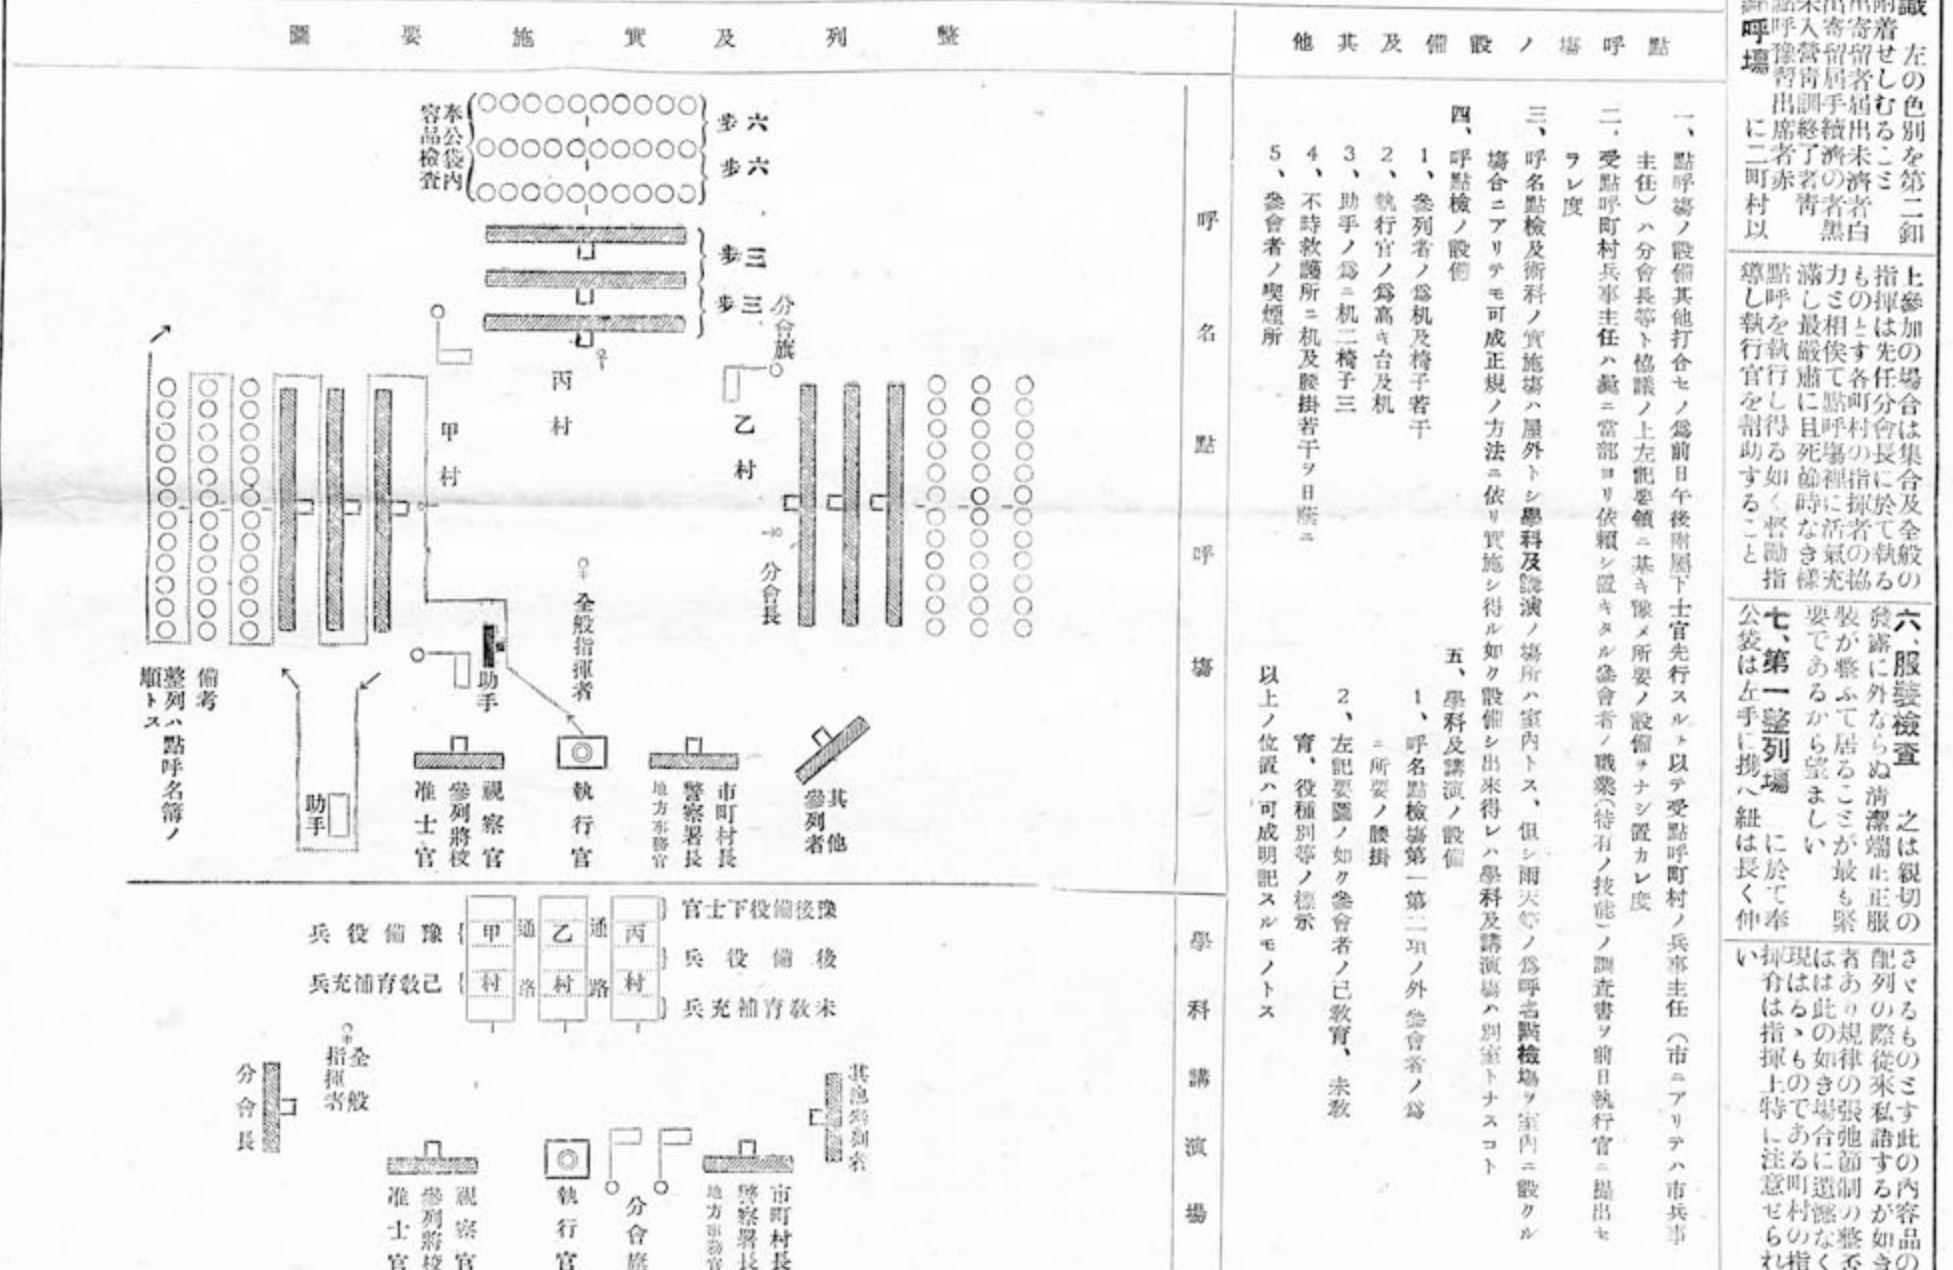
點呼場ノ設備及其他

一、點呼場ノ設備其他打合セノ爲前日午後附屬下士官先行スルヲ以テ受點呼町村ノ兵事主任（市ニアリテハ市兵事主任）ハ分會長等ト協議ノ上左記要領ニ基キ豫メ所要ノ設備ヲナシ置カレ度

二、受點呼町村兵事主任ハ嚴ニ當部ヨリ依頼シ置キタル參會者ノ職業（特有ノ技能）ノ調査書ヲ前日執行官ニ提出セラレ度

三、呼名點檢及術科ノ實施場ハ屋外トシ學科及講演ノ場所ハ室内トス、但シ雨天等ノ爲呼名點檢場ヲ室内ニ設クル場合ニアリテモ可成正規ノ方法ニ依リ實施シ得ル如ク設備シ出來得レハ學科及講演場ハ別室トナスコト

四、呼點檢ノ設備
1、參列者ノ爲机及椅子若干
2、執行官ノ爲高キ台及机
3、助手ノ爲ニ机二椅子三
4、不時救護所ニ机及腰掛若干ヲ日蔭ニ
5、參會者ノ喫煙所

五、學科及講演ノ設備
1、呼名點檢場第一第二項ノ外參會者ノ爲ニ所要ノ腰掛
2、左記要圖ノ如ク參會者ノ已教育、未教育、役種別等ノ標示

以上ノ位置ハ可成明記スルモノトス

整列及實施要圖

呼名點呼場

本公袋內容品檢査
步六
步六
步三
步三
分會旗
丙村
乙村
甲村
分會長
全般指揮者
助手
助手
備考 整列ハ點呼名簿ノ順トス
准士官
參列將校
視察官
執行官
地方事務官
警察署長
市町村長
其他參列者

學科講演場

豫備役兵
己教育補充兵
甲村
通路
乙村
通路
丙村
豫備後役下士官
後備役兵
未教育補充兵
全般指揮者
分會長
准士官
參列將校
視察官
執行官
分會旗
地方事務官
警察署長
市町村長
其他參列者

識別
左の色別を第二鈕に附着せしむること
未出席者…白
寄留者手續未済者…黒
寄留者手續済の者…
入營青訓終了者…青
點呼豫習出席者…赤
點呼場に二町村以

上參加の場合は集合及全般の指揮は先任分會長に於て執るものとす各町村の指揮者の協力と相俟て點呼場に活氣の充滿し最も嚴粛に且死節時なき様點呼を執行し得る如く督勵指導し執行官を補助すること

六、服裝檢査 之は親切の發露に外ならぬ清潔端正服裝が整ふて居ることが最も緊要であるから望ましい

七、第一整列場 に於て奉公袋は左手に携へ紐は長く伸

さゝるものとす此の内容品の配列の際從來私語するが如き者あり規律の張弛節制の整否は此の如き場合に遺憾なく現はるゝものである町村の指揮者は指揮上特に注意せられ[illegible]い